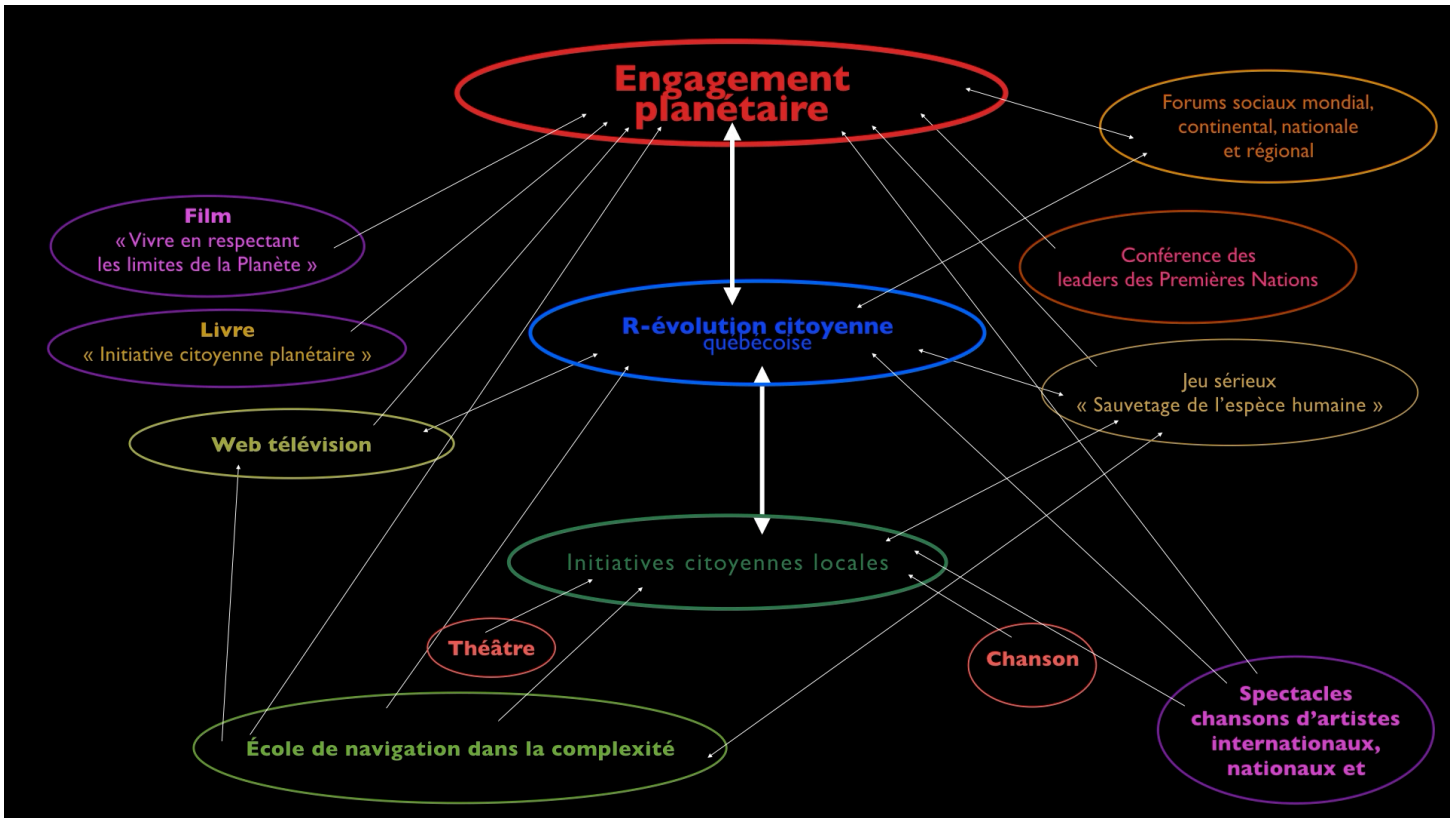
Engagement planétaire

Forums sociaux mondial, continental, nationale et régional

Film
« Vivre en respectant les limites de la Planète »

Conférence des leaders des Premières Nations

Livre
« Initiative citoyenne planétaire »

R-évolution citoyenne
québécoise

Jeu sérieux
« Sauvetage de l'espèce humaine »

Web télévision

Initiatives citoyennes locales

Théâtre

Chanson

Spectacles chansons d'artistes internationaux, nationaux et

École de navigation dans la complexité